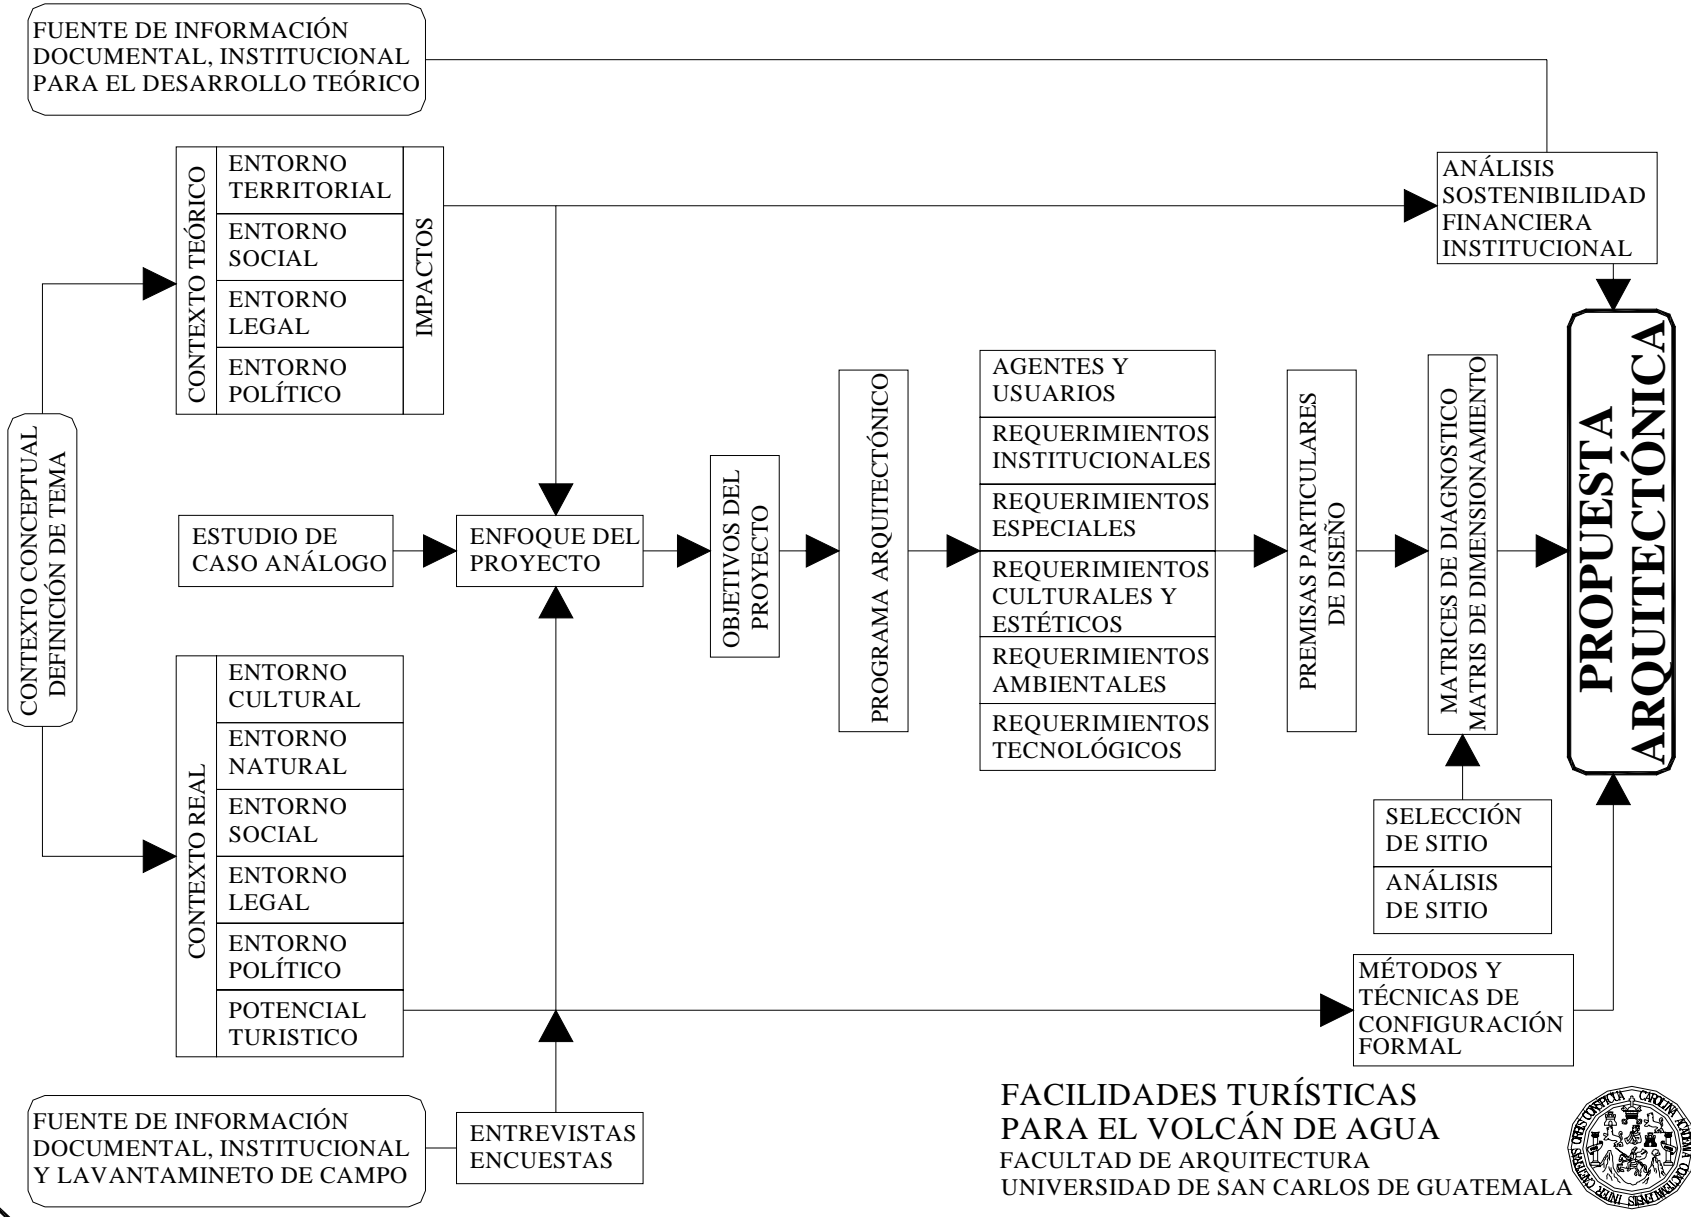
FUENTE DE INFORMACIÓN DOCUMENTAL, INSTITUCIONAL PARA EL DESARROLLO TEÓRICO

CONTEXTO TEÓRICO

ENTORNO TERRITORIAL

ENTORNO SOCIAL

ENTORNO LEGAL

ENTORNO POLÍTICO

IMPACTOS

ANÁLISIS SOSTENIBILIDAD FINANCIERA INSTITUCIONAL

CONTEXTO CONCEPTUAL DEFINICIÓN DE TEMA

ESTUDIO DE CASO ANÁLOGO

ENFOQUE DEL PROYECTO

OBJETIVOS DEL PROYECTO

PROGRAMA ARQUITECTÓNICO

AGENTES Y USUARIOS

REQUERIMIENTOS INSTITUCIONALES

REQUERIMIENTOS ESPECIALES

REQUERIMIENTOS CULTURALES Y ESTÉTICOS

REQUERIMIENTOS AMBIENTALES

REQUERIMIENTOS TECNOLÓGICOS

PREMISAS PARTICULARES DE DISEÑO

MATRICES DE DIAGNOSTICO MATRIS DE DIMENSIONAMIENTO

PROPUESTA ARQUITECTÓNICA

CONTEXTO REAL

ENTORNO CULTURAL

ENTORNO NATURAL

ENTORNO SOCIAL

ENTORNO LEGAL

ENTORNO POLÍTICO

POTENCIAL TURISTICO

SELECCIÓN DE SITIO

ANÁLISIS DE SITIO

MÉTODOS Y TÉCNICAS DE CONFIGURACIÓN FORMAL

FUENTE DE INFORMACIÓN DOCUMENTAL, INSTITUCIONAL Y LAVANTAMINETO DE CAMPO

ENTREVISTAS ENCUESTAS

FACILIDADES TURÍSTICAS PARA EL VOLCÁN DE AGUA
FACULTAD DE ARQUITECTURA
UNIVERSIDAD DE SAN CARLOS DE GUATEMALA